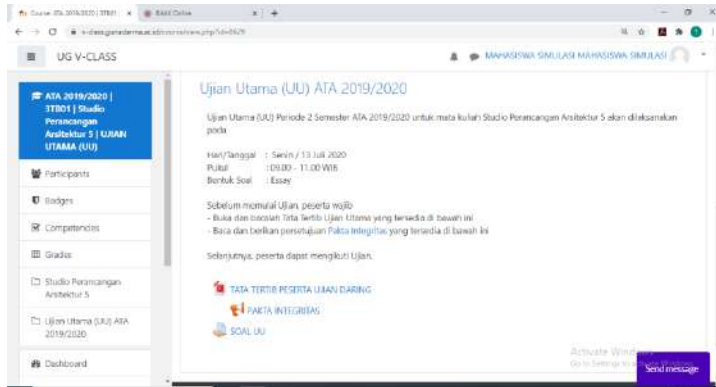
Course: ATA 2019/2020 | 3TB01 ×
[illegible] Online ×
v-class.gunadarma.ac.id/course/view.php?id=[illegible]

UG V-CLASS

MAHASISWA SIMULASI MAHASISWA SIMULASI

ATA 2019/2020 | 3TB01 | Studio Perancangan Arsitektur 5 | UJIAN UTAMA (UU)

Participants

Badges

Competencies

Grades

Studio Perancangan Arsitektur 5

Ujian Utama (UU) ATA 2019/2020

Dashboard

Ujian Utama (UU) ATA 2019/2020

Ujian Utama (UU) Periode 2 Semester ATA 2019/2020 untuk mata kuliah Studio Perancangan Arsitektur 5 akan dilaksanakan pada

Hari/Tanggal : Senin / 13 Juli 2020
Pukul : 09.00 - 11.00 WIB
Bentuk Soal : Essay

Sebelum memulai Ujian, peserta wajib
- Buka dan baca lah Tata Tertib Ujian Utama yang tersedia di bawah ini
- Baca dan berikan persetujuan Pakta Integritas yang tersedia di bawah ini

Selanjutnya, peserta dapat mengikuti Ujian.

TATA TERTIB PESERTA UJIAN DARING

PAKTA INTEGRITAS

SOAL UU

Activate Windows
Go to Settings to activate Windows.

Send message